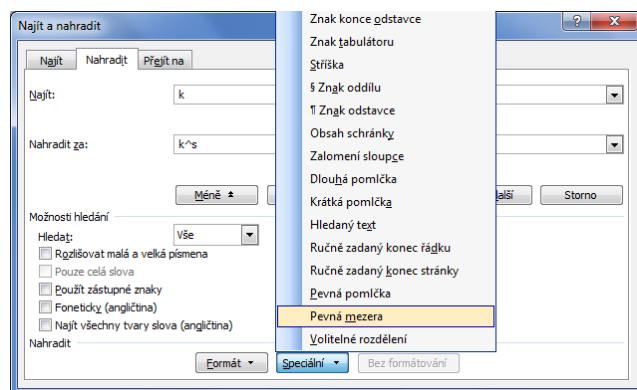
Najít a nahradit

Najít | Nahradit | Přejít na

Najít: k

Nahradit za: k^s

Méně ⯭

alší

Storno

Možnosti hledání

Hledat: Vše

Rozlišovat malá a velká písmena

Pouze celá slova

Použít zástupné znaky

Foneticky (angličtina)

Najít všechny tvary slova (angličtina)

Nahradit

Formát ▾

Speciální ▾

Bez formátování

Znak konce odstavce

Znak tabulátoru

Stříška

§ Znak oddílu

¶ Znak odstavce

Obsah schránky

Zalomení sloupce

Dlouhá pomlčka

Krátká pomlčka

Hledaný text

Ručně zadaný konec řádku

Ručně zadaný konec stránky

Pevná pomlčka

Pevná mezera

Volitelné rozdělení